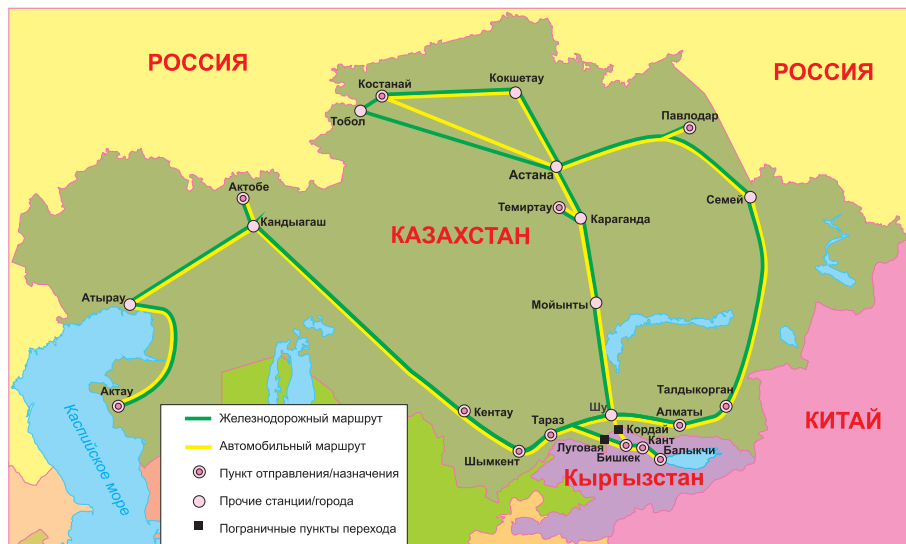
РОССИЯ

РОССИЯ

Костанай
Тобол
Кокшетау
Павлодар
Астана
Семей
Актобе
Кандыагаш
КАЗАХСТАН
Темиртау
Караганда
Атырау
Мойынты
Актау
Каспийское море
Талдыкорган
КИТАЙ
Кентау
Тараз
Шу
Алматы
Кордай
Луговая
Кант
Бишкек
Балыкчи
Шымкент
Кыргызстан

Железнодорожный маршрут
Автомобильный маршрут
Пункт отправления/назначения
Прочие станции/города
Пограничные пункты перехода